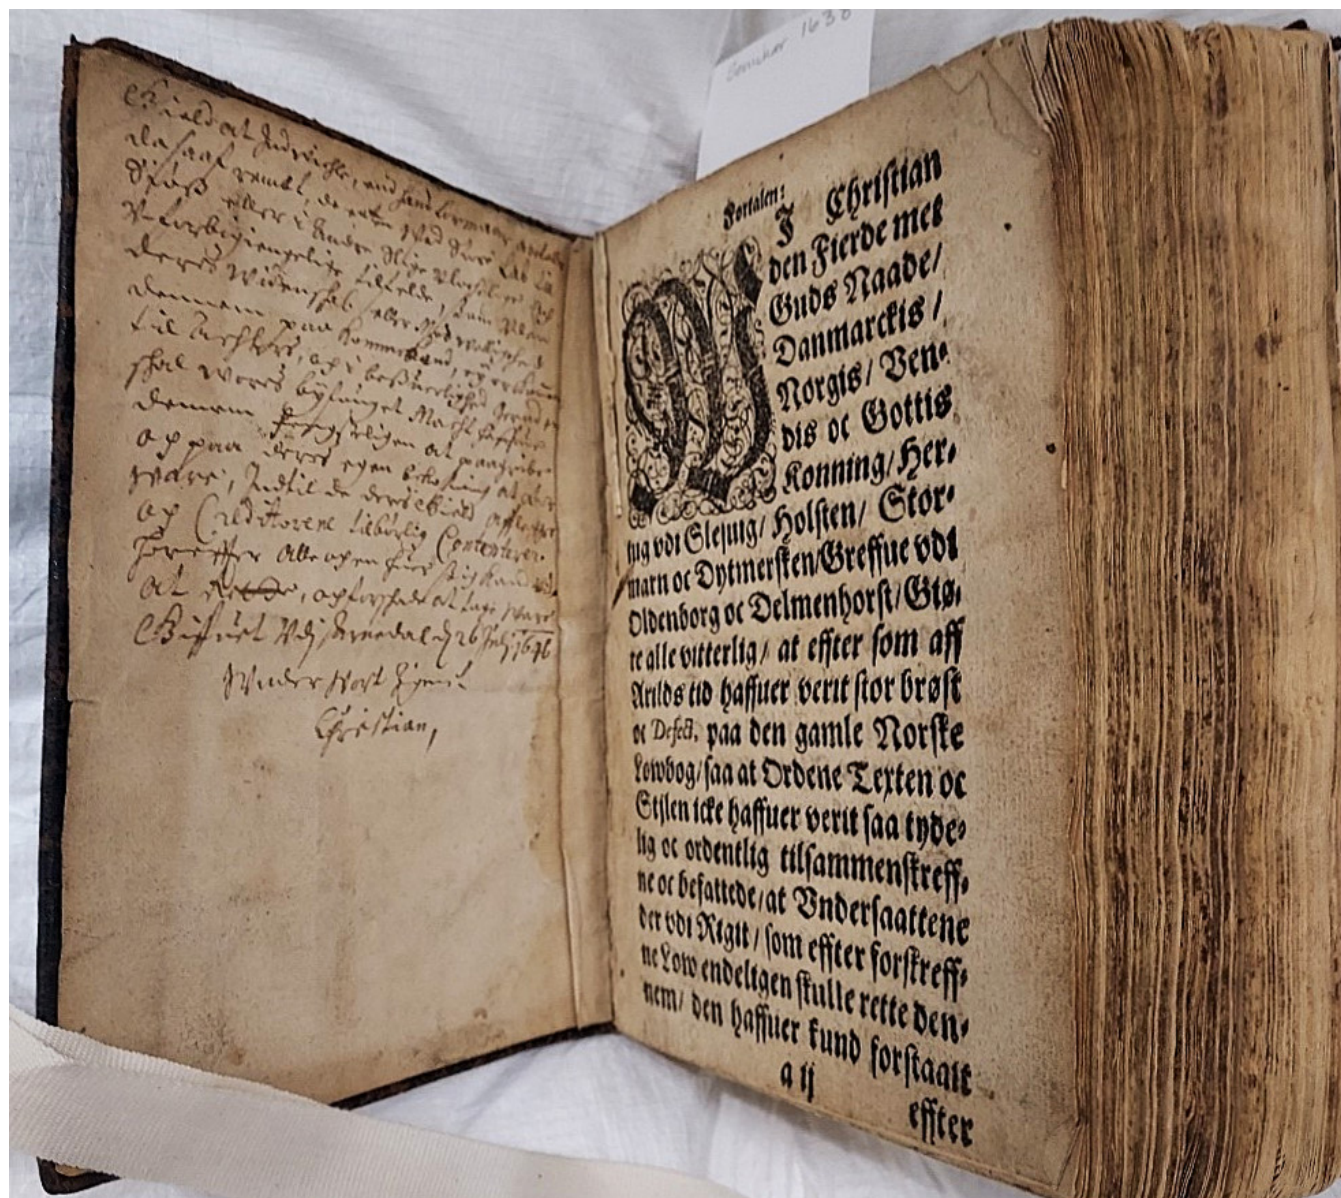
Fortalen:

VI Christian den Fierde met Guds Naade/ Danmarckis/ Norgis/ Vendis oc Gottis Konning/ Hertug vdi Slesuig/ Holsten/ Stormarn oc Dytmersken/ Greffue vdi Oldenborg oc Delmenhorst/ Giøre alle vitterlig/ at effter som aff Arilds tid haffuer verit stor brøst oc Defect, paa den gamle Norske Lowbog/ saa at Ordene Texten oc Stilen icke haffuer verit saa tydelig oc ordentlig tilsammenskreffne oc befattede/ at Undersaattene der vdi Rigit/ som effter forskreffne Low endeligen skulle rette dennem/ den haffuer kund forstaaet
a ij effter

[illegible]

Christian,